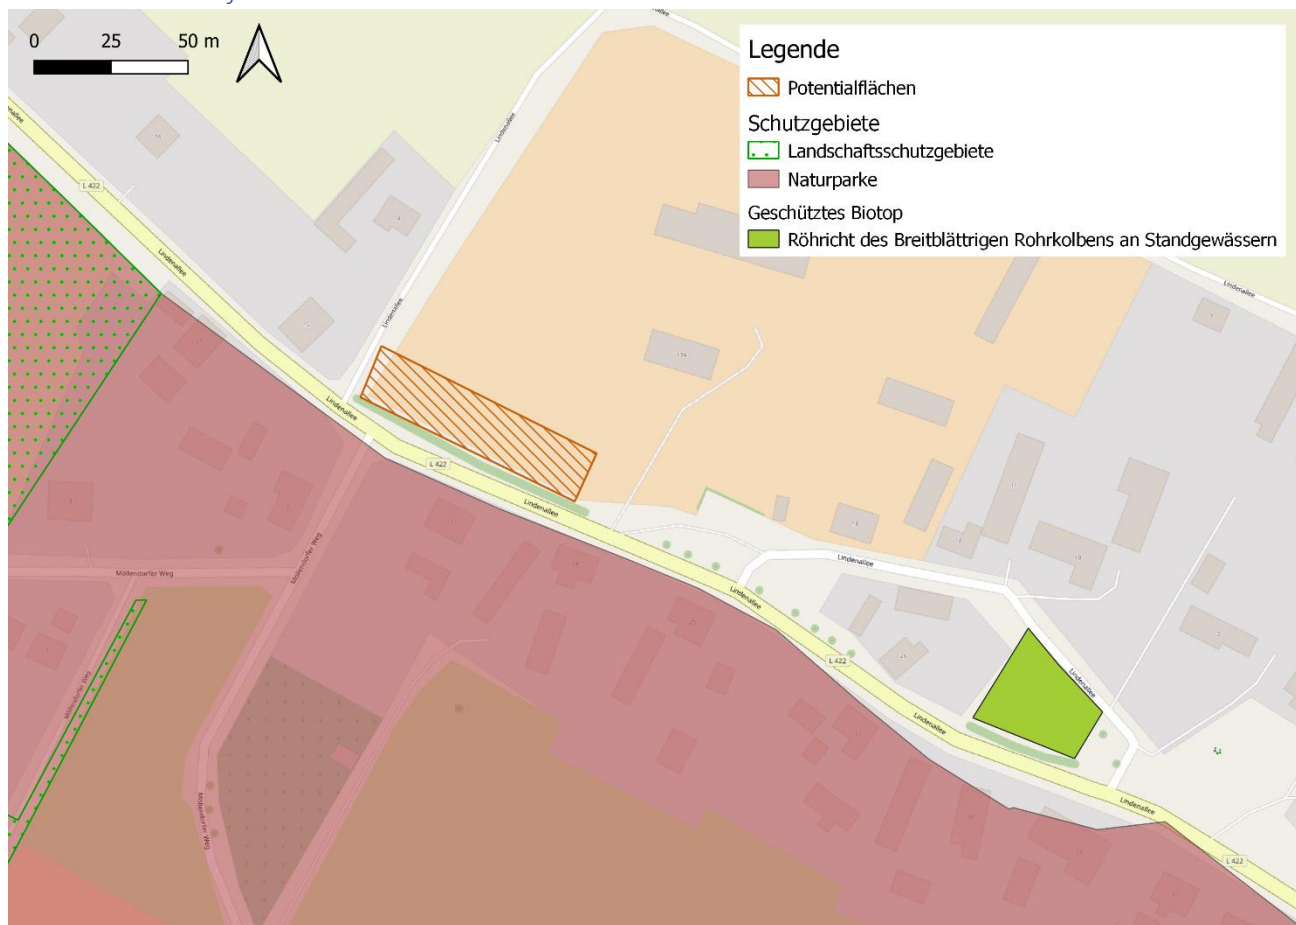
0 25 50 m

Legende
Potentialflächen
Schutzgebiete
Landschaftsschutzgebiete
Naturparke
Geschütztes Biotop
Röhricht des Breitblättrigen Rohrkolbens an Standgewässern

L 422
Lindenallee
Lindenallee
Lindenallee
Lindenallee
L 422
Lindenallee
Möllendorfer Weg
Möllendorfer Weg
Lindenallee
Lindenallee
L 422
Lindenallee
Lindenallee
Lindenallee
Lindenallee
L 422
Möllendorfer Weg
Möllendorfer Weg